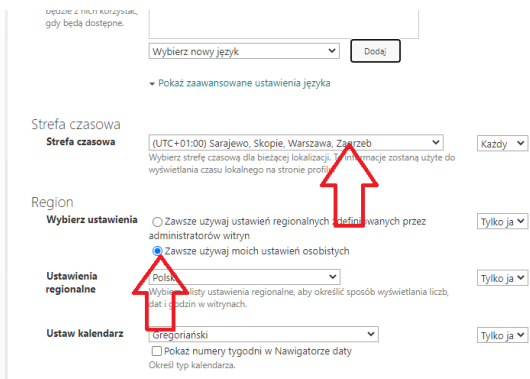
będzie z nich korzystać, gdy będą dostępne.

Wybierz nowy język
Dodaj

▾ Pokaż zaawansowane ustawienia języka

Strefa czasowa

Strefa czasowa
(UTC+01:00) Sarajewo, Skopie, Warszawa, Zagrzeb
Każdy
Wybierz strefę czasową dla bieżącej lokalizacji. Te informacje zostaną użyte do wyświetlania czasu lokalnego na stronie profilu.

Region

Wybierz ustawienia
Zawsze używaj ustawień regionalnych zdefiniowanych przez administratorów witryn
Zawsze używaj moich ustawień osobistych
Tylko ja

Ustawienia regionalne
Polski
Tylko ja
Wybierz z listy ustawienia regionalne, aby określić sposób wyświetlania liczb, dat i godzin w witrynach.

Ustaw kalendarz
Gregoriański
Tylko ja
Pokaż numery tygodni w Nawigatorze daty
Określ typ kalendarza.